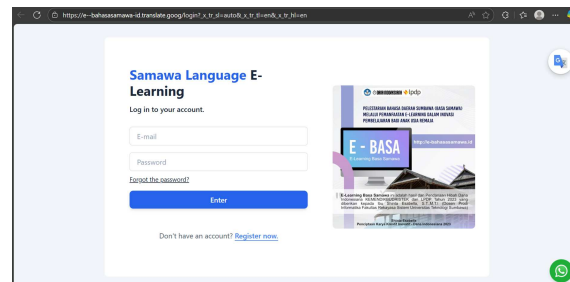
https://e--bahasasamawa-id.translate.goog/login?_x_tr_sl=auto&_x_tr_tl=en&_x_tr_hl=en

Samawa Language E-Learning

Log in to your account.

E-mail

Password

Forgot the password?

Enter

Don't have an account? Register now.

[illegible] lpdp

PELESTARIAN BAHASA DAERAH SUMBAWA (BASA SAMAWA) MELALUI PEMANFAATAN E-LEARNING DALAM INOVASI PEMBELAJARAN BAGI ANAK USIA REMAJA

http://e-bahasasamawa.id

E - BASA

E-Learning Basa Samawa

E-Learning Basa Samawa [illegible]

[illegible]